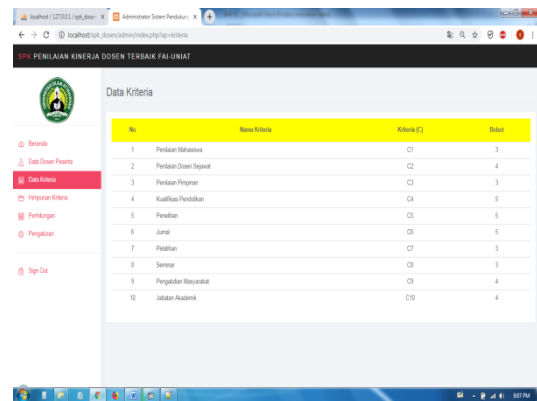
localhost / 127.0.0.1 / spk_dosen | Administrator Sistem Pendukung

localhost/spk_dosen/admin/index.php?ap=kriteria

SPK PENILAIAN KINERJA DOSEN TERBAIK FAI-UNIAT

Beranda
Data Dosen Peserta
Data Kriteria
Himpunan Kriteria
Perhitungan
Pengaturan
Sign Out

Data Kriteria

| No | Nama Kriteria | Kriteria (C) | Bobot |
|---|---|---|---|
| 1 | Penilaian Mahasiswa | C1 | 3 |
| 2 | Penilaian Dosen Sejawat | C2 | 4 |
| 3 | Penilaian Pimpinan | C3 | 3 |
| 4 | Kualifikasi Pendidikan | C4 | 5 |
| 5 | Penelitian | C5 | 5 |
| 6 | Jurnal | C6 | 5 |
| 7 | Pelatihan | C7 | 3 |
| 8 | Seminar | C8 | 3 |
| 9 | Pengabdian Masyarakat | C9 | 4 |
| 10 | Jabatan Akademik | C10 | 4 |

9:07 PM